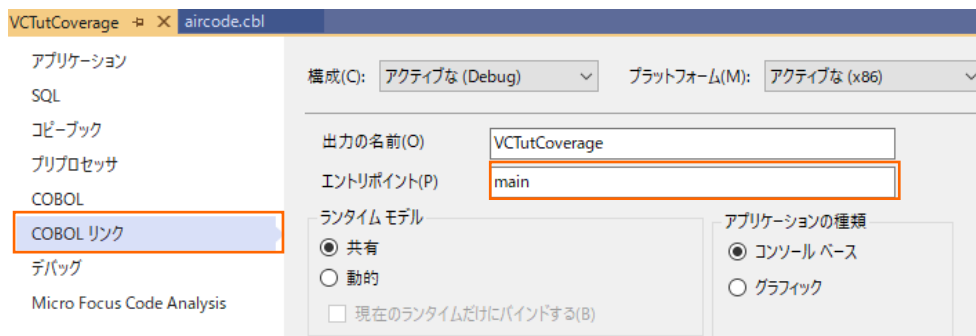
VCTutCoverage ⊅ ✕ aircode.cbl

アプリケーション
SQL
コピーブック
プリプロセッサ
COBOL
COBOL リンク
デバッグ
Micro Focus Code Analysis

構成(C): アクティブな (Debug)
プラットフォーム(M): アクティブな (x86)

出力の名前(O) VCTutCoverage
エントリポイント(P) main

ランタイム モデル
◉ 共有
○ 動的
☐ 現在のランタイムだけにバインドする(B)

アプリケーションの種類
◉ コンソール ベース
○ グラフィック